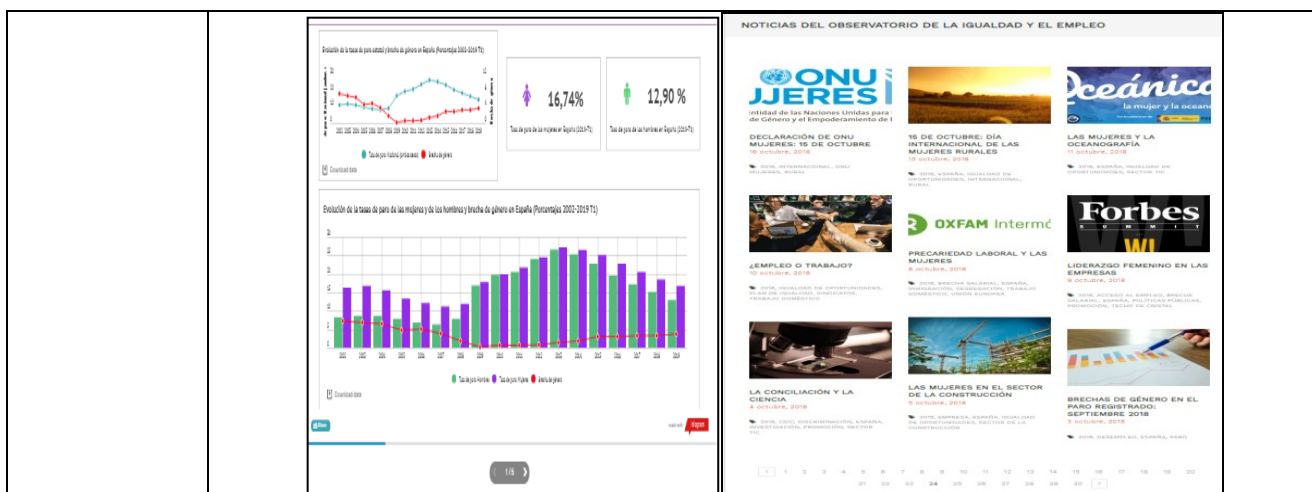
Evolución de la tasa de paro estatal y brecha de género en España (Porcentajes 2002-2019 T1)

Tasa de paro Ambos (porcentaje) Brecha de género

Download data

16,74%

Tasa de paro de las mujeres en España (2019-T1)

12,90 %

Tasa de paro de los hombres en España (2019-T1)

Evolución de la tasa de paro de las mujeres y de los hombres y brecha de género en España (Porcentajes 2002-2019 T1)

Tasa de paro Hombres Tasa de paro Mujeres Brecha de género

Download data

1/6

NOTICIAS DEL OBSERVATORIO DE LA IGUALDAD Y EL EMPLEO

ONU MUJERES

DECLARACIÓN DE ONU MUJERES: 15 DE OCTUBRE
16 octubre, 2018

15 DE OCTUBRE: DÍA INTERNACIONAL DE LAS MUJERES RURALES
15 octubre, 2018

Oceánica
la mujer y la oceano

LAS MUJERES Y LA OCEANOGRAFÍA
11 octubre, 2018

¿EMPLEO O TRABAJO?
10 octubre, 2018

OXFAM Intermó

PRECARIEDAD LABORAL Y LAS MUJERES
8 octubre, 2018

Forbes

LIDERAZGO FEMENINO EN LAS EMPRESAS
9 octubre, 2018

LA CONCILIACIÓN Y LA CIENCIA
4 octubre, 2018

LAS MUJERES EN EL SECTOR DE LA CONSTRUCCIÓN
5 octubre, 2018

BRECHAS DE GÉNERO EN EL PARO REGISTRADO: SEPTIEMBRE 2018
3 octubre, 2018

1 2 3 4 5 6 7 8 9 10 11 12 13 14 15 16 17 18 19 20 21 22 23 24 25 26 27 28 29 30